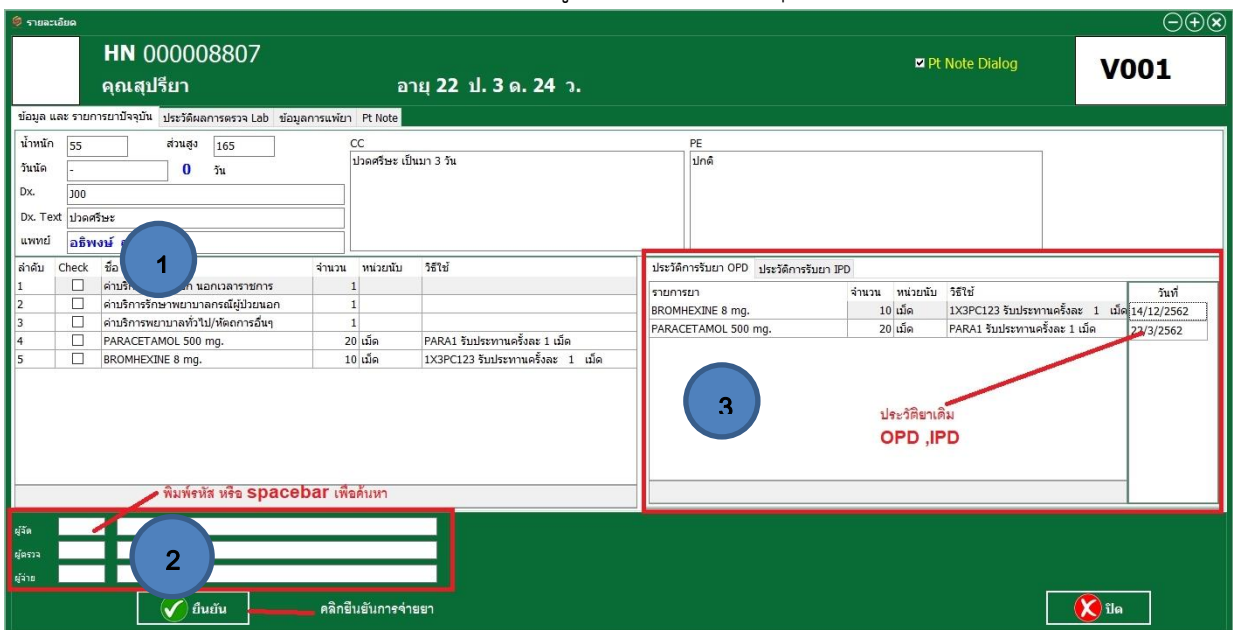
รายละเอียด

HN 000008807

คุณสุปรียา

อายุ 22 ป. 3 ด. 24 ว.

Pt Note Dialog

V001

ข้อมูล และ รายการยาปัจจุบัน | ประวัติผลการตรวจ Lab | ข้อมูลการแพ้ยา | Pt Note

น้ำหนัก 55 ส่วนสูง 165

วันนัด - 0 วัน

Dx. J00

Dx. Text ปวดศรีษะ

แพทย์ อธิพงษ์ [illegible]

CC
ปวดศรีษะ เป็นมา 3 วัน

PE
ปกติ

1

| ลำดับ | Check | ชื่อ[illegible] | จำนวน | หน่วยนับ | วิธีใช้ |
|---|---|---|---|---|---|
| 1 | ☐ | ค่าบริ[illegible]ก นอกเวลาราชการ | 1 | | |
| 2 | ☐ | ค่าบริการรักษาพยาบาลกรณีผู้ป่วยนอก | 1 | | |
| 3 | ☐ | ค่าบริการพยาบาลทั่วไป/หัตถการอื่นๆ | 1 | | |
| 4 | ☐ | PARACETAMOL 500 mg. | 20 | เม็ด | PARA1 รับประทานครั้งละ 1 เม็ด |
| 5 | ☐ | BROMHEXINE 8 mg. | 10 | เม็ด | 1X3PC123 รับประทานครั้งละ 1 เม็ด |

ประวัติการรับยา OPD | ประวัติการรับยา IPD

| รายการยา | จำนวน | หน่วยนับ | วิธีใช้ | วันที่ |
|---|---|---|---|---|
| BROMHEXINE 8 mg. | 10 | เม็ด | 1X3PC123 รับประทานครั้งละ 1 เม็ด | 14/12/2562 |
| PARACETAMOL 500 mg. | 20 | เม็ด | PARA1 รับประทานครั้งละ 1 เม็ด | 22/3/2562 |

3

ประวัติยาเดิม
OPD ,IPD

พิมพ์รหัส หรือ spacebar เพื่อค้นหา

ผู้จัด
ผู้ตรวจ
ผู้จ่าย

2

ยืนยัน

คลิกยืนยันการจ่ายยา

ปิด